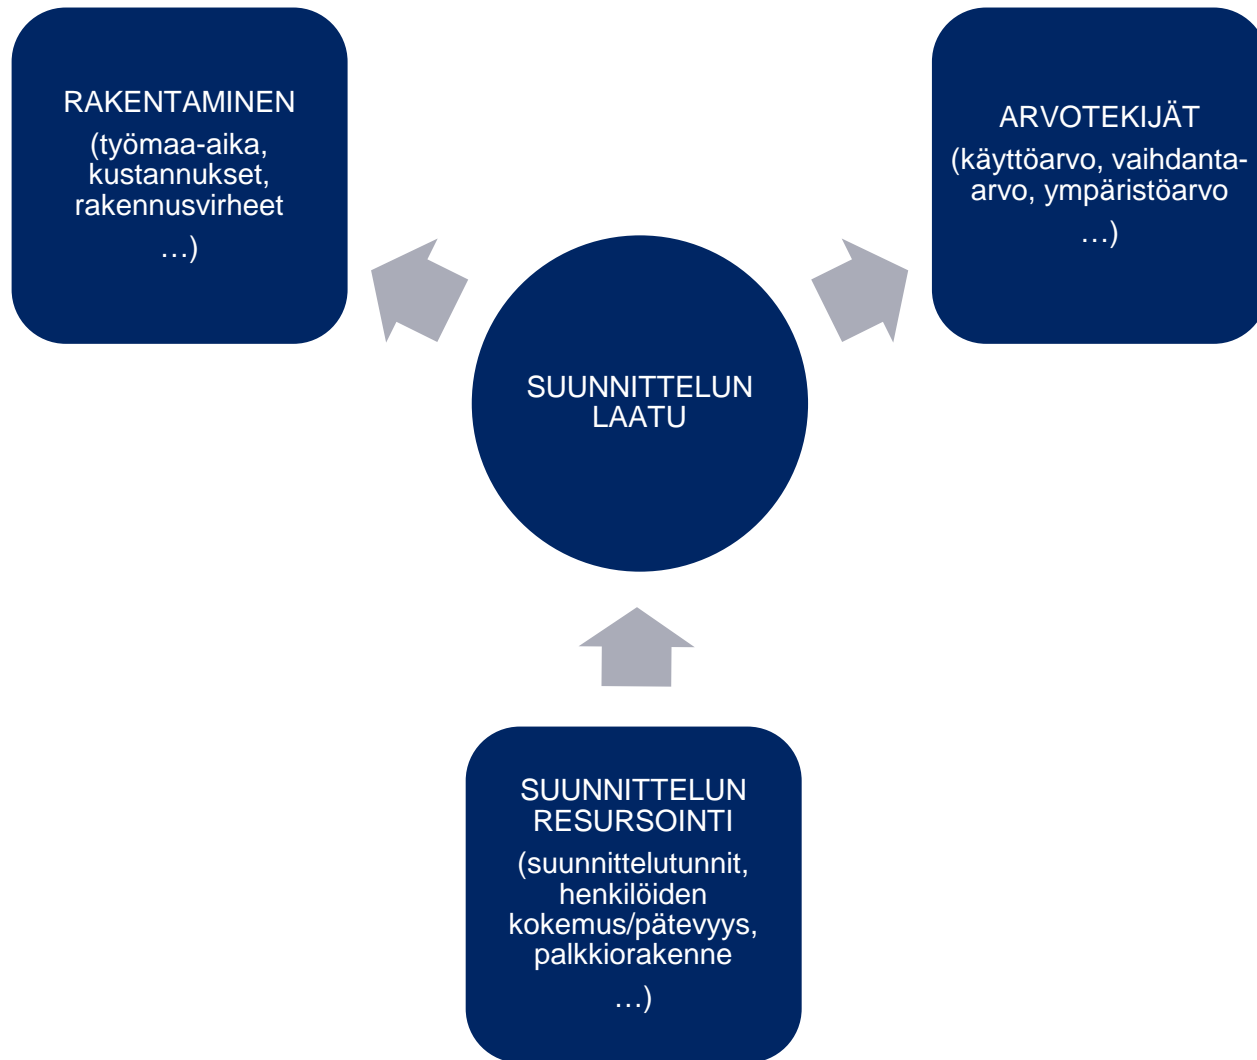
RAKENTAMINEN
(työmaa-aika, kustannukset, rakennusvirheet …)

ARVOTEKIJÄT
(käyttöarvo, vaihdanta-arvo, ympäristöarvo …)

SUUNNITTELUN LAATU

SUUNNITTELUN RESURSOINTI
(suunnittelutunnit, henkilöiden kokemus/pätevyys, palkkiorakenne …)